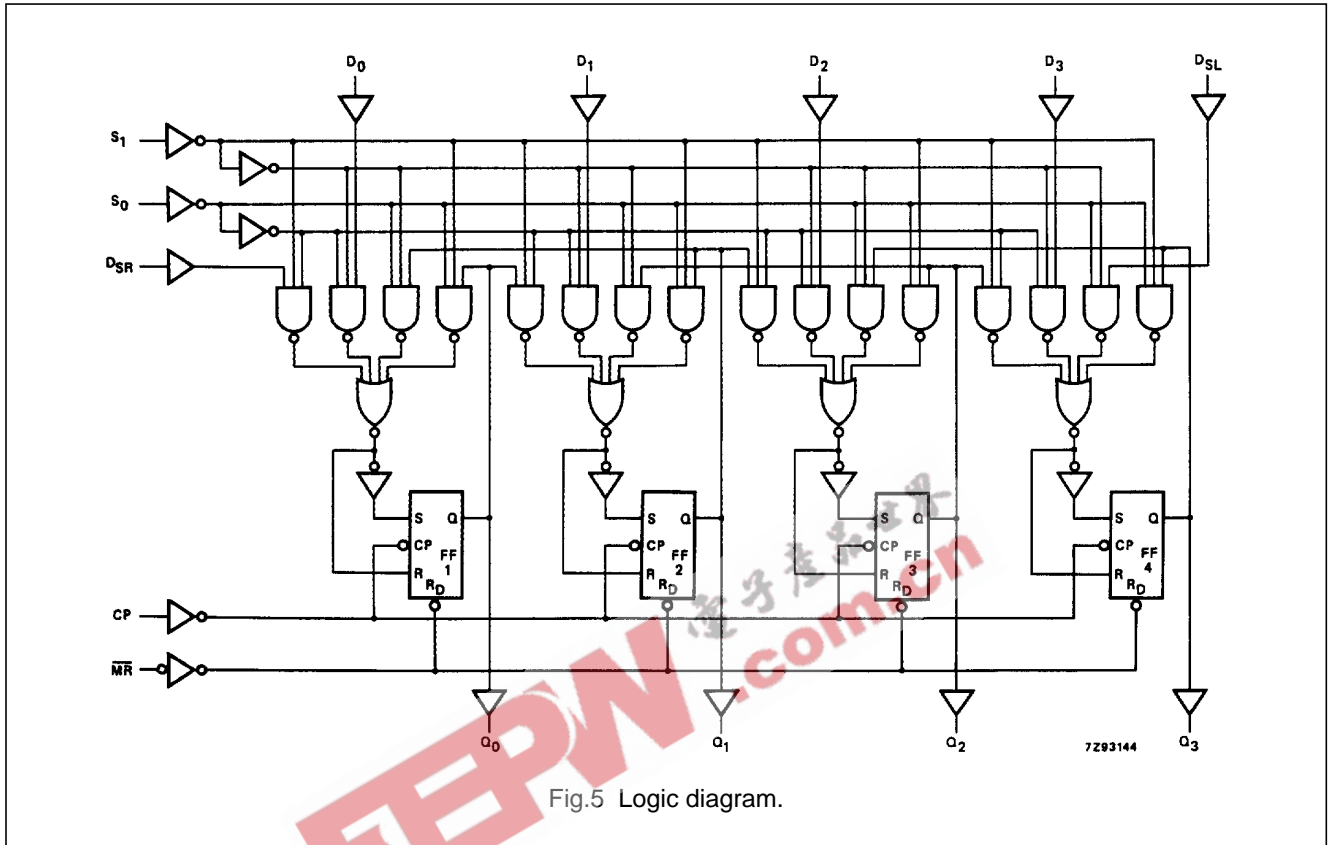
$D_0$ $D_1$ $D_2$ $D_3$ $D_{SL}$

$S_1$

$S_0$

$D_{SR}$

S Q CP FF 1 R $R_D$

S Q CP FF 2 R $R_D$

S Q CP FF 3 R $R_D$

S Q CP FF 4 R $R_D$

CP

$\overline{MR}$

$Q_0$ $Q_1$ $Q_2$ 7Z93144 $Q_3$

电子产品世界

EEPW.com.cn

Fig.5 Logic diagram.